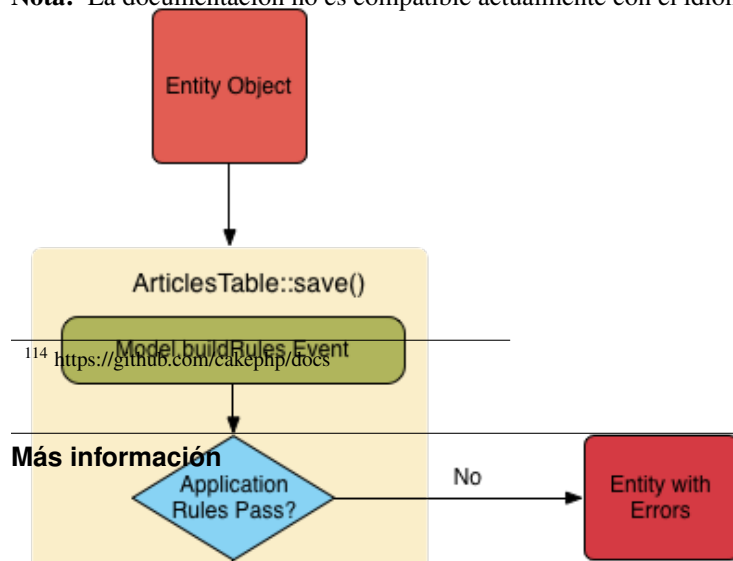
Nota: La documentación no es compatible actualmente con el idior

Entity Object

ArticlesTable::save()

Model.buildRules Event

$^{114}$ https://github.com/cakephp/docs

Más información

Application Rules Pass?

No

Entity with Errors